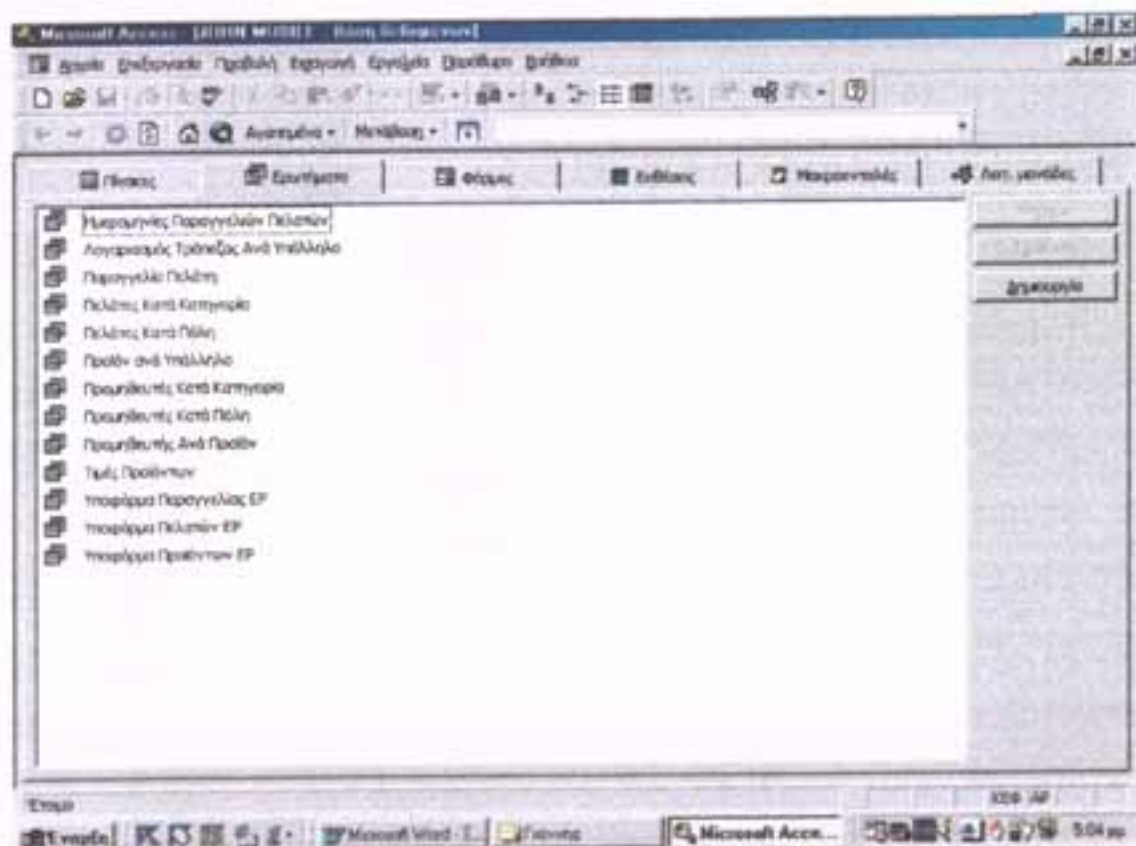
Microsoft Access - [AIXON MODELS : Βάση δεδομένων]

Αρχείο Επεξεργασία Προβολή Εισαγωγή Εργαλεία Παράθυρο Βοήθεια

Αγαπημένα - Μετάβαση -

Πίνακες | Ερωτήματα | Φόρμες | Εκθέσεις | Μακροεντολές | Λειτ. μονάδες

Ημερομηνίες Παραγγελιών Πελατών
Λογαριασμός Τράπεζας Ανά Υπάλληλο
Παραγγελία Πελάτη
Πελάτες Κατά Κατηγορία
Πελάτες Κατά Πόλη
Προϊόν ανά Υπάλληλο
Προμηθευτής Κατά Κατηγορία
Προμηθευτής Κατά Πόλη
Προμηθευτής Ανά Προϊόν
Τιμές Προϊόντων
Υποφόρμα Παραγγελίας ΕΡ
Υποφόρμα Πελατών ΕΡ
Υποφόρμα Προϊόντων ΕΡ

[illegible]
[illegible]
Δημιουργία

Έτοιμο

ΚΕΦ ΑΡ

Έναρξη | Microsoft Word - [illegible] | Γνώσεις | Microsoft Acce... | 5:04 μμ